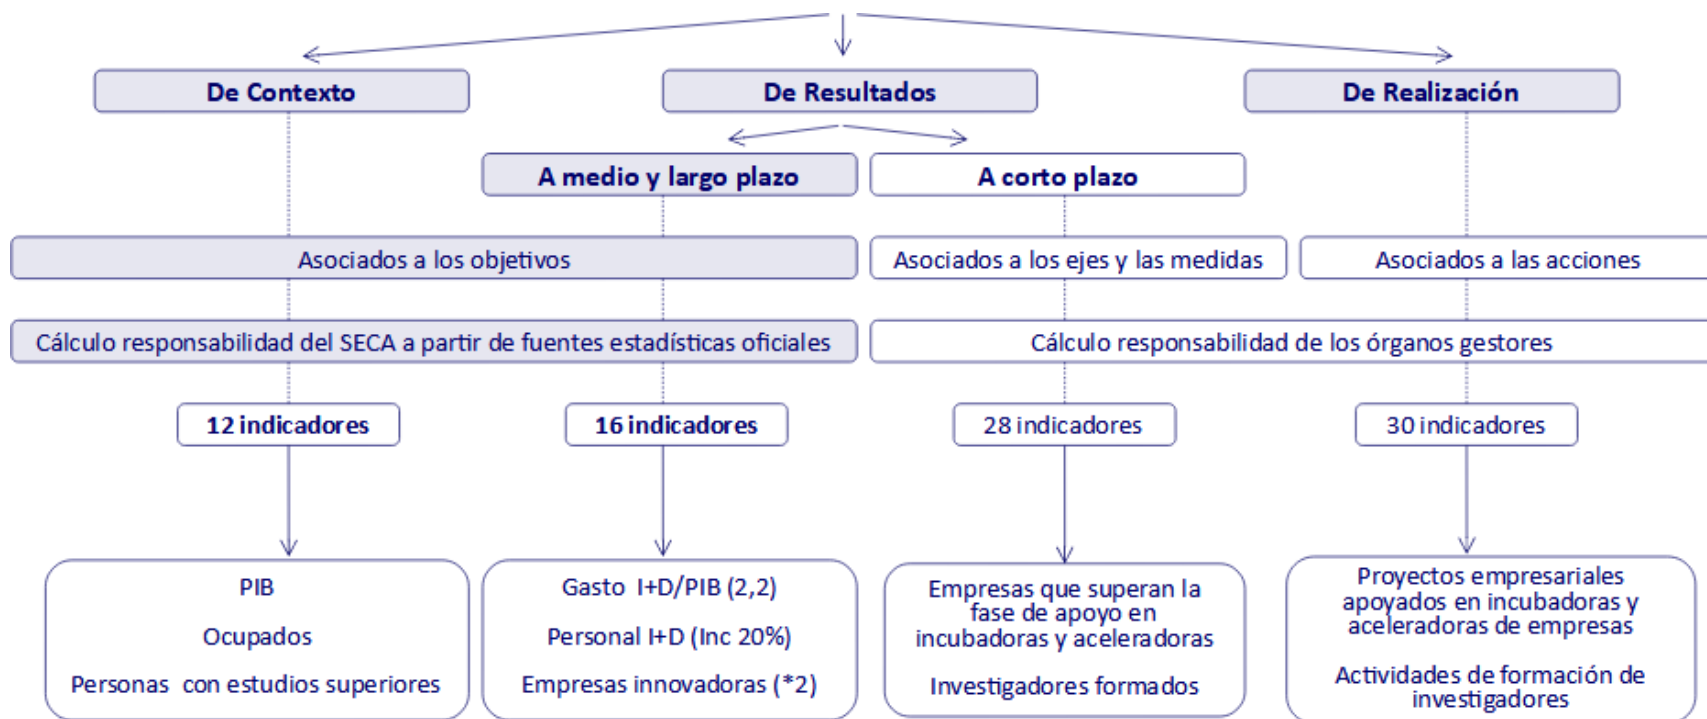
De Contexto

De Resultados

De Realización

A medio y largo plazo

A corto plazo

Asociados a los objetivos

Asociados a los ejes y las medidas

Asociados a las acciones

Cálculo responsabilidad del SECA a partir de fuentes estadísticas oficiales

Cálculo responsabilidad de los órganos gestores

12 indicadores

16 indicadores

28 indicadores

30 indicadores

PIB

Ocupados

Personas con estudios superiores

Gasto I+D/PIB (2,2)

Personal I+D (Inc 20%)

Empresas innovadoras (*2)

Empresas que superan la fase de apoyo en incubadoras y aceleradoras

Investigadores formados

Proyectos empresariales apoyados en incubadoras y aceleradoras de empresas

Actividades de formación de investigadores